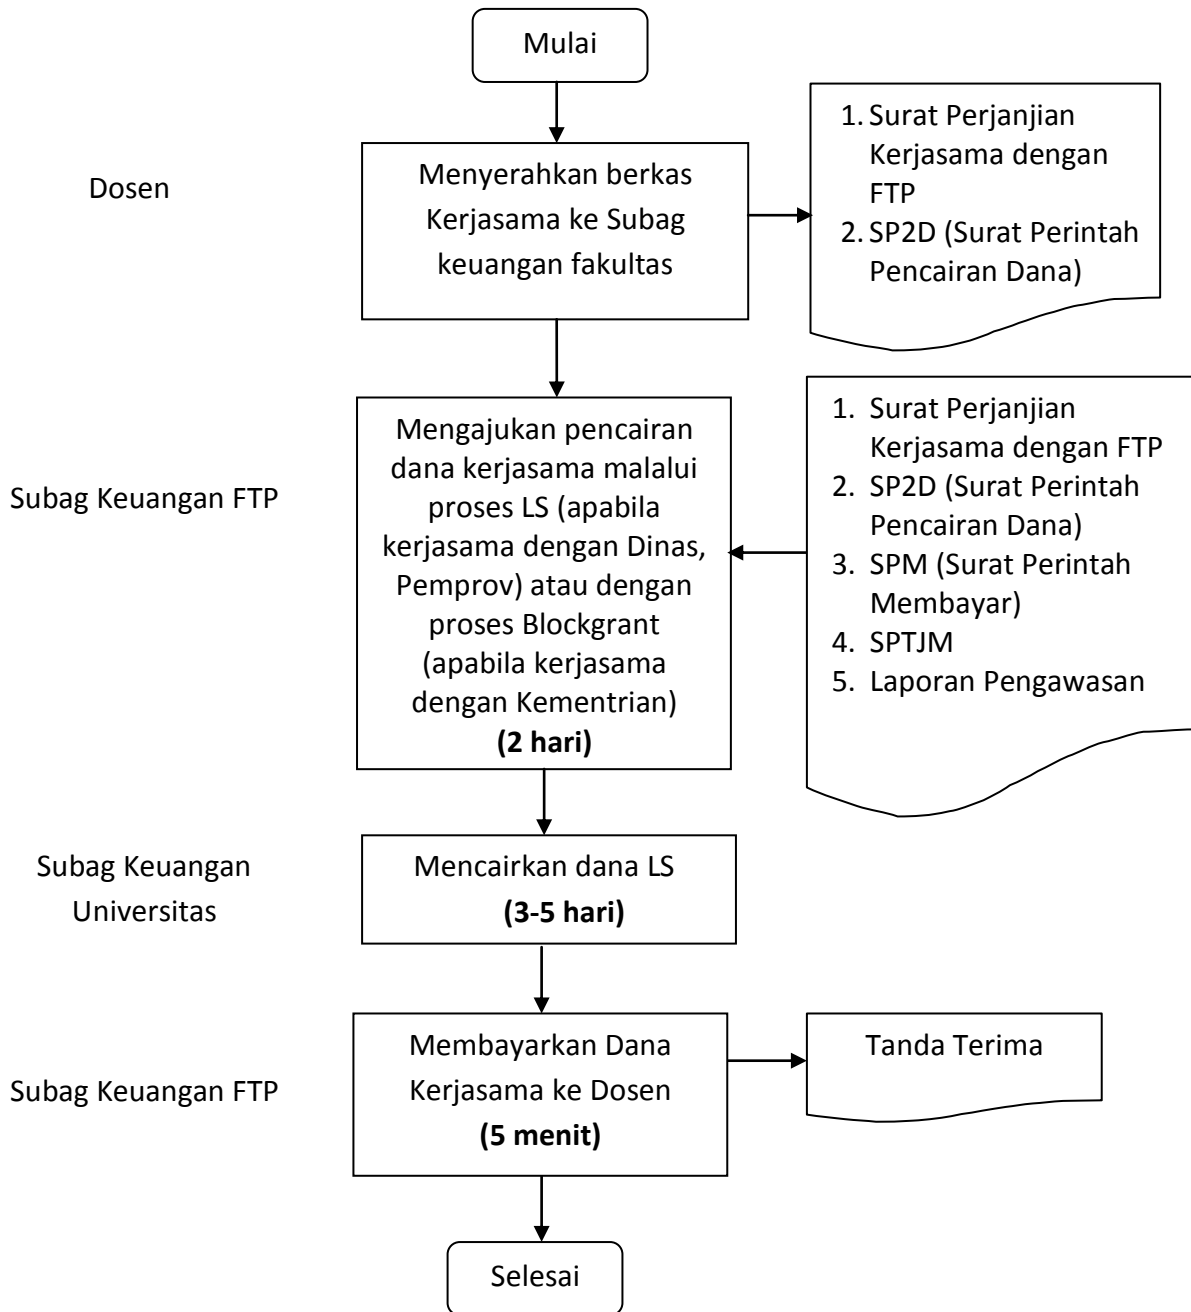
Mulai

Dosen

Menyerahkan berkas Kerjasama ke Subag keuangan fakultas

1. Surat Perjanjian Kerjasama dengan FTP
2. SP2D (Surat Perintah Pencairan Dana)

Subag Keuangan FTP

Mengajukan pencairan dana kerjasama malalui proses LS (apabila kerjasama dengan Dinas, Pemprov) atau dengan proses Blockgrant (apabila kerjasama dengan Kementrian)
**(2 hari)**

1. Surat Perjanjian Kerjasama dengan FTP
2. SP2D (Surat Perintah Pencairan Dana)
3. SPM (Surat Perintah Membayar)
4. SPTJM
5. Laporan Pengawasan

Subag Keuangan Universitas

Mencairkan dana LS
**(3-5 hari)**

Subag Keuangan FTP

Membayarkan Dana Kerjasama ke Dosen
**(5 menit)**

Tanda Terima

Selesai